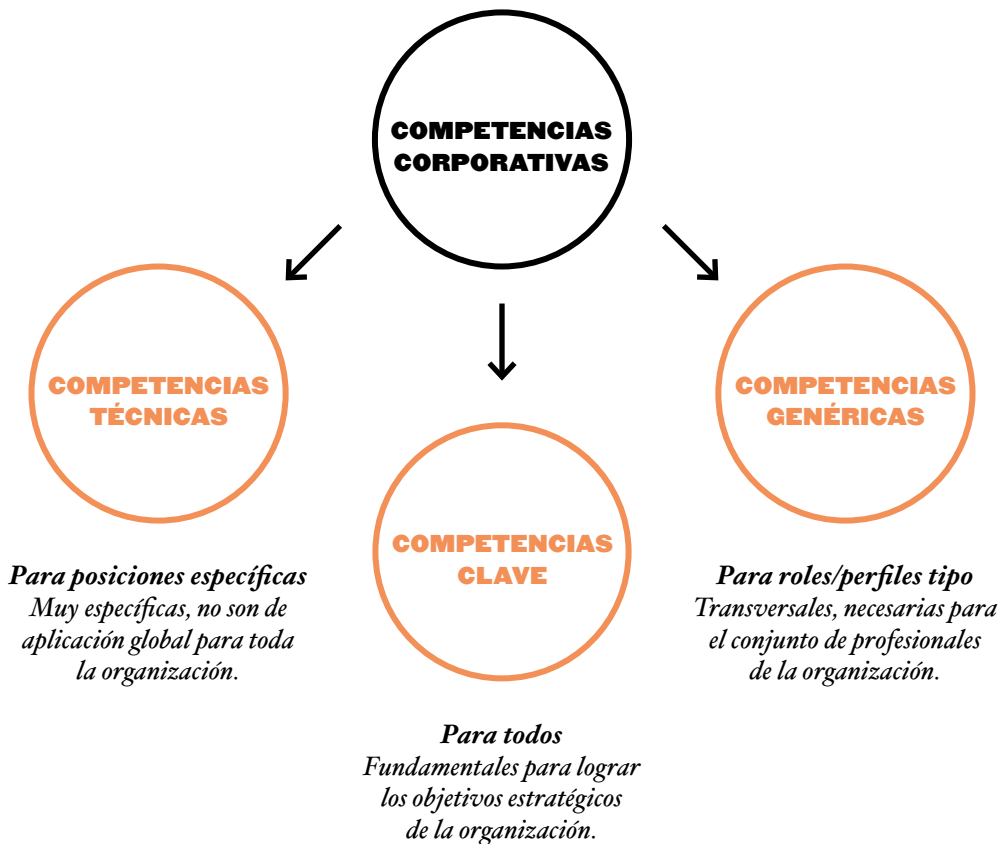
COMPETENCIAS CORPORATIVAS

COMPETENCIAS TÉCNICAS

COMPETENCIAS CLAVE

COMPETENCIAS GENÉRICAS

**Para posiciones específicas**
Muy específicas, no son de aplicación global para toda la organización.

**Para roles/perfiles tipo**
Transversales, necesarias para el conjunto de profesionales de la organización.

**Para todos**
Fundamentales para lograr los objetivos estratégicos de la organización.